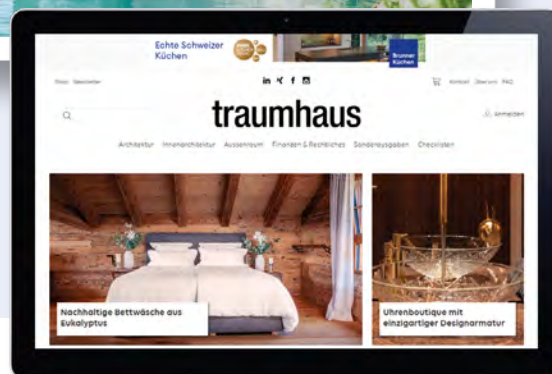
Echte Schweizer Küchen

Brunner Küchen

Shop Newsletter

Kontakt Über uns FAQ

traumhaus

Anmelden

Architektur Innenarchitektur Aussenraum Finanzen & Rechtliches Sonderausgaben Checklisten

Nachhaltige Bettwäsche aus Eukalyptus

Uhrenboutique mit einzigartiger Designarmatur